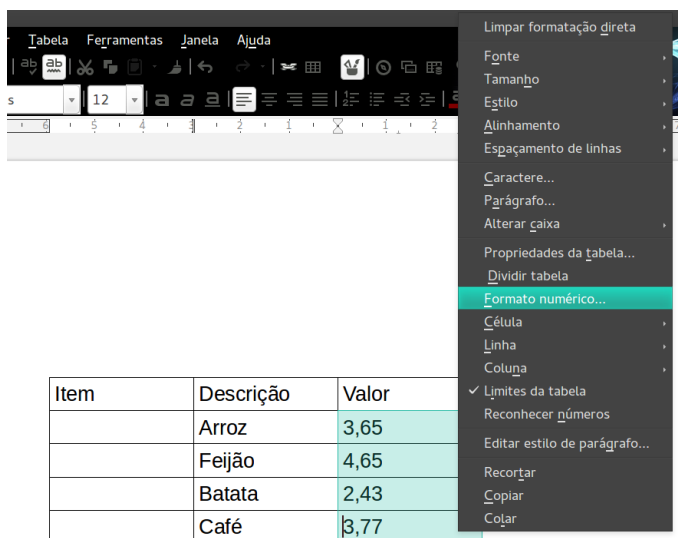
Tabela Ferramentas Janela Ajuda

s

12

Limpar formatação direta
Fonte
Tamanho
Estilo
Alinhamento
Espaçamento de linhas
Caractere...
Parágrafo...
Alterar caixa
Propriedades da tabela...
Dividir tabela
Formato numérico...
Célula
Linha
Coluna
Limites da tabela
Reconhecer números
Editar estilo de parágrafo...
Recortar
Copiar
Colar

| Item | Descrição | Valor |
|---|---|---|
| | Arroz | 3,65 |
| | Feijão | 4,65 |
| | Batata | 2,43 |
| | Café | 3,77 |